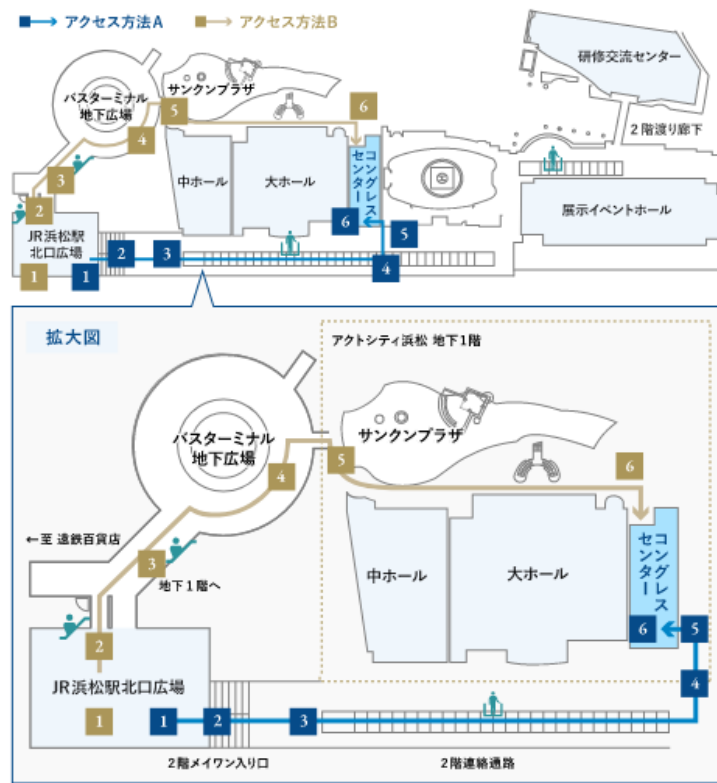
アクセス方法A
アクセス方法B

研修交流センター
サンクンプラザ
バスターミナル地下広場
2階渡り廊下
中ホール
大ホール
コングレスセンター
展示イベントホール
JR浜松駅北口広場
1
2
3
4
5
6
1
2
3
4
5
6

拡大図
アクトシティ浜松 地下1階
バスターミナル地下広場
サンクンプラザ
←至 遠鉄百貨店
地下1階へ
中ホール
大ホール
コングレスセンター
JR浜松駅北口広場
2階メイワン入り口
2階連絡通路
1
2
3
4
5
6
1
2
3
4
5
6